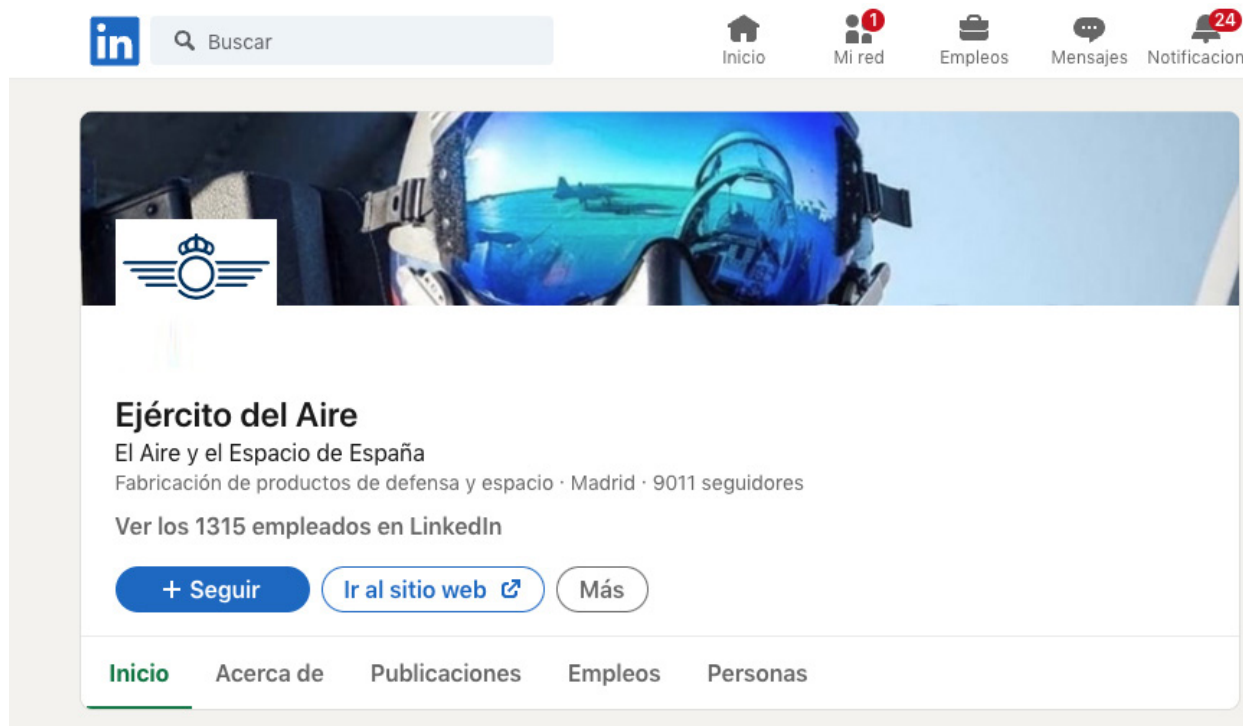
in Buscar

Inicio 1 Mi red Empleos Mensajes 24 Notificacion

Ejército del Aire
El Aire y el Espacio de España
Fabricación de productos de defensa y espacio · Madrid · 9011 seguidores
Ver los 1315 empleados en LinkedIn

+ Seguir Ir al sitio web Más

Inicio Acerca de Publicaciones Empleos Personas